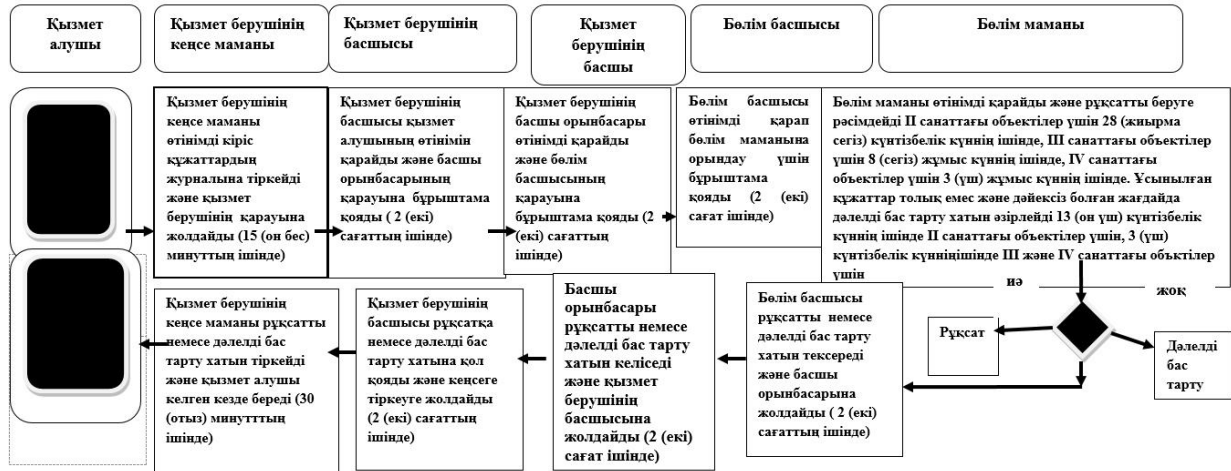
Қызмет алушы

Қызмет берушінің кеңсе маманы

Қызмет берушінің басшысы

Қызмет берушінің басшы

Бөлім басшысы

Бөлім маманы

Қызмет берушінің кеңсе маманы өтінімді кіріс құжаттардың журналына тіркейді және қызмет берушінің қарауына жолдайды (15 (он бес) минуттың ішінде)

Қызмет берушінің басшысы қызмет алушының өтінімін қарайды және басшы орынбасарының қарауына бұрыштама қояды ( 2 (екі) сағаттың ішінде)

Қызмет берушінің басшы орынбасары өтінімді қарайды және бөлім басшысының қарауына бұрыштама қояды (2 (екі) сағаттың ішінде)

Бөлім басшысы өтінімді қарап бөлім маманына орындау үшін бұрыштама қояды (2 (екі) сағат ішінде)

Бөлім маманы өтінімді қарайды және рұқсатты беруге рәсімдейді II санаттағы объектілер үшін 28 (жиырма сегіз) күнтізбелік күннің ішінде, III санаттағы объектілер үшін 8 (сегіз) жұмыс күннің ішінде, IV санаттағы объектілер үшін 3 (үш) жұмыс күннің ішінде. Ұсынылған құжаттар толық емес және дәйексіз болған жағдайда дәлелді бас тарту хатын әзірлейді 13 (он үш) күнтізбелік күннің ішінде II санаттағы объектілер үшін, 3 (үш) күнтізбелік күнніңішінде III және IV санаттағы объектілер үшін

иә

жоқ

Рұқсат

Дәлелді бас тарту

Бөлім басшысы рұқсатты немесе дәлелді бас тарту хатын тексереді және басшы орынбасарына жолдайды ( 2 (екі) сағаттың ішінде)

Басшы орынбасары рұқсатты немесе дәлелді бас тарту хатын келіседі және қызмет берушінің басшысына жолдайды (2 (екі) сағат ішінде)

Қызмет берушінің басшысы рұқсатқа немесе дәлелді бас тарту хатына қол қояды және кеңсеге тіркеуге жолдайды (2 (екі) сағаттың ішінде)

Қызмет берушінің кеңсе маманы рұқсатты немесе дәлелді бас тарту хатын тіркейді және қызмет алушы келген кезде береді (30 (отыз) минутттың ішінде)